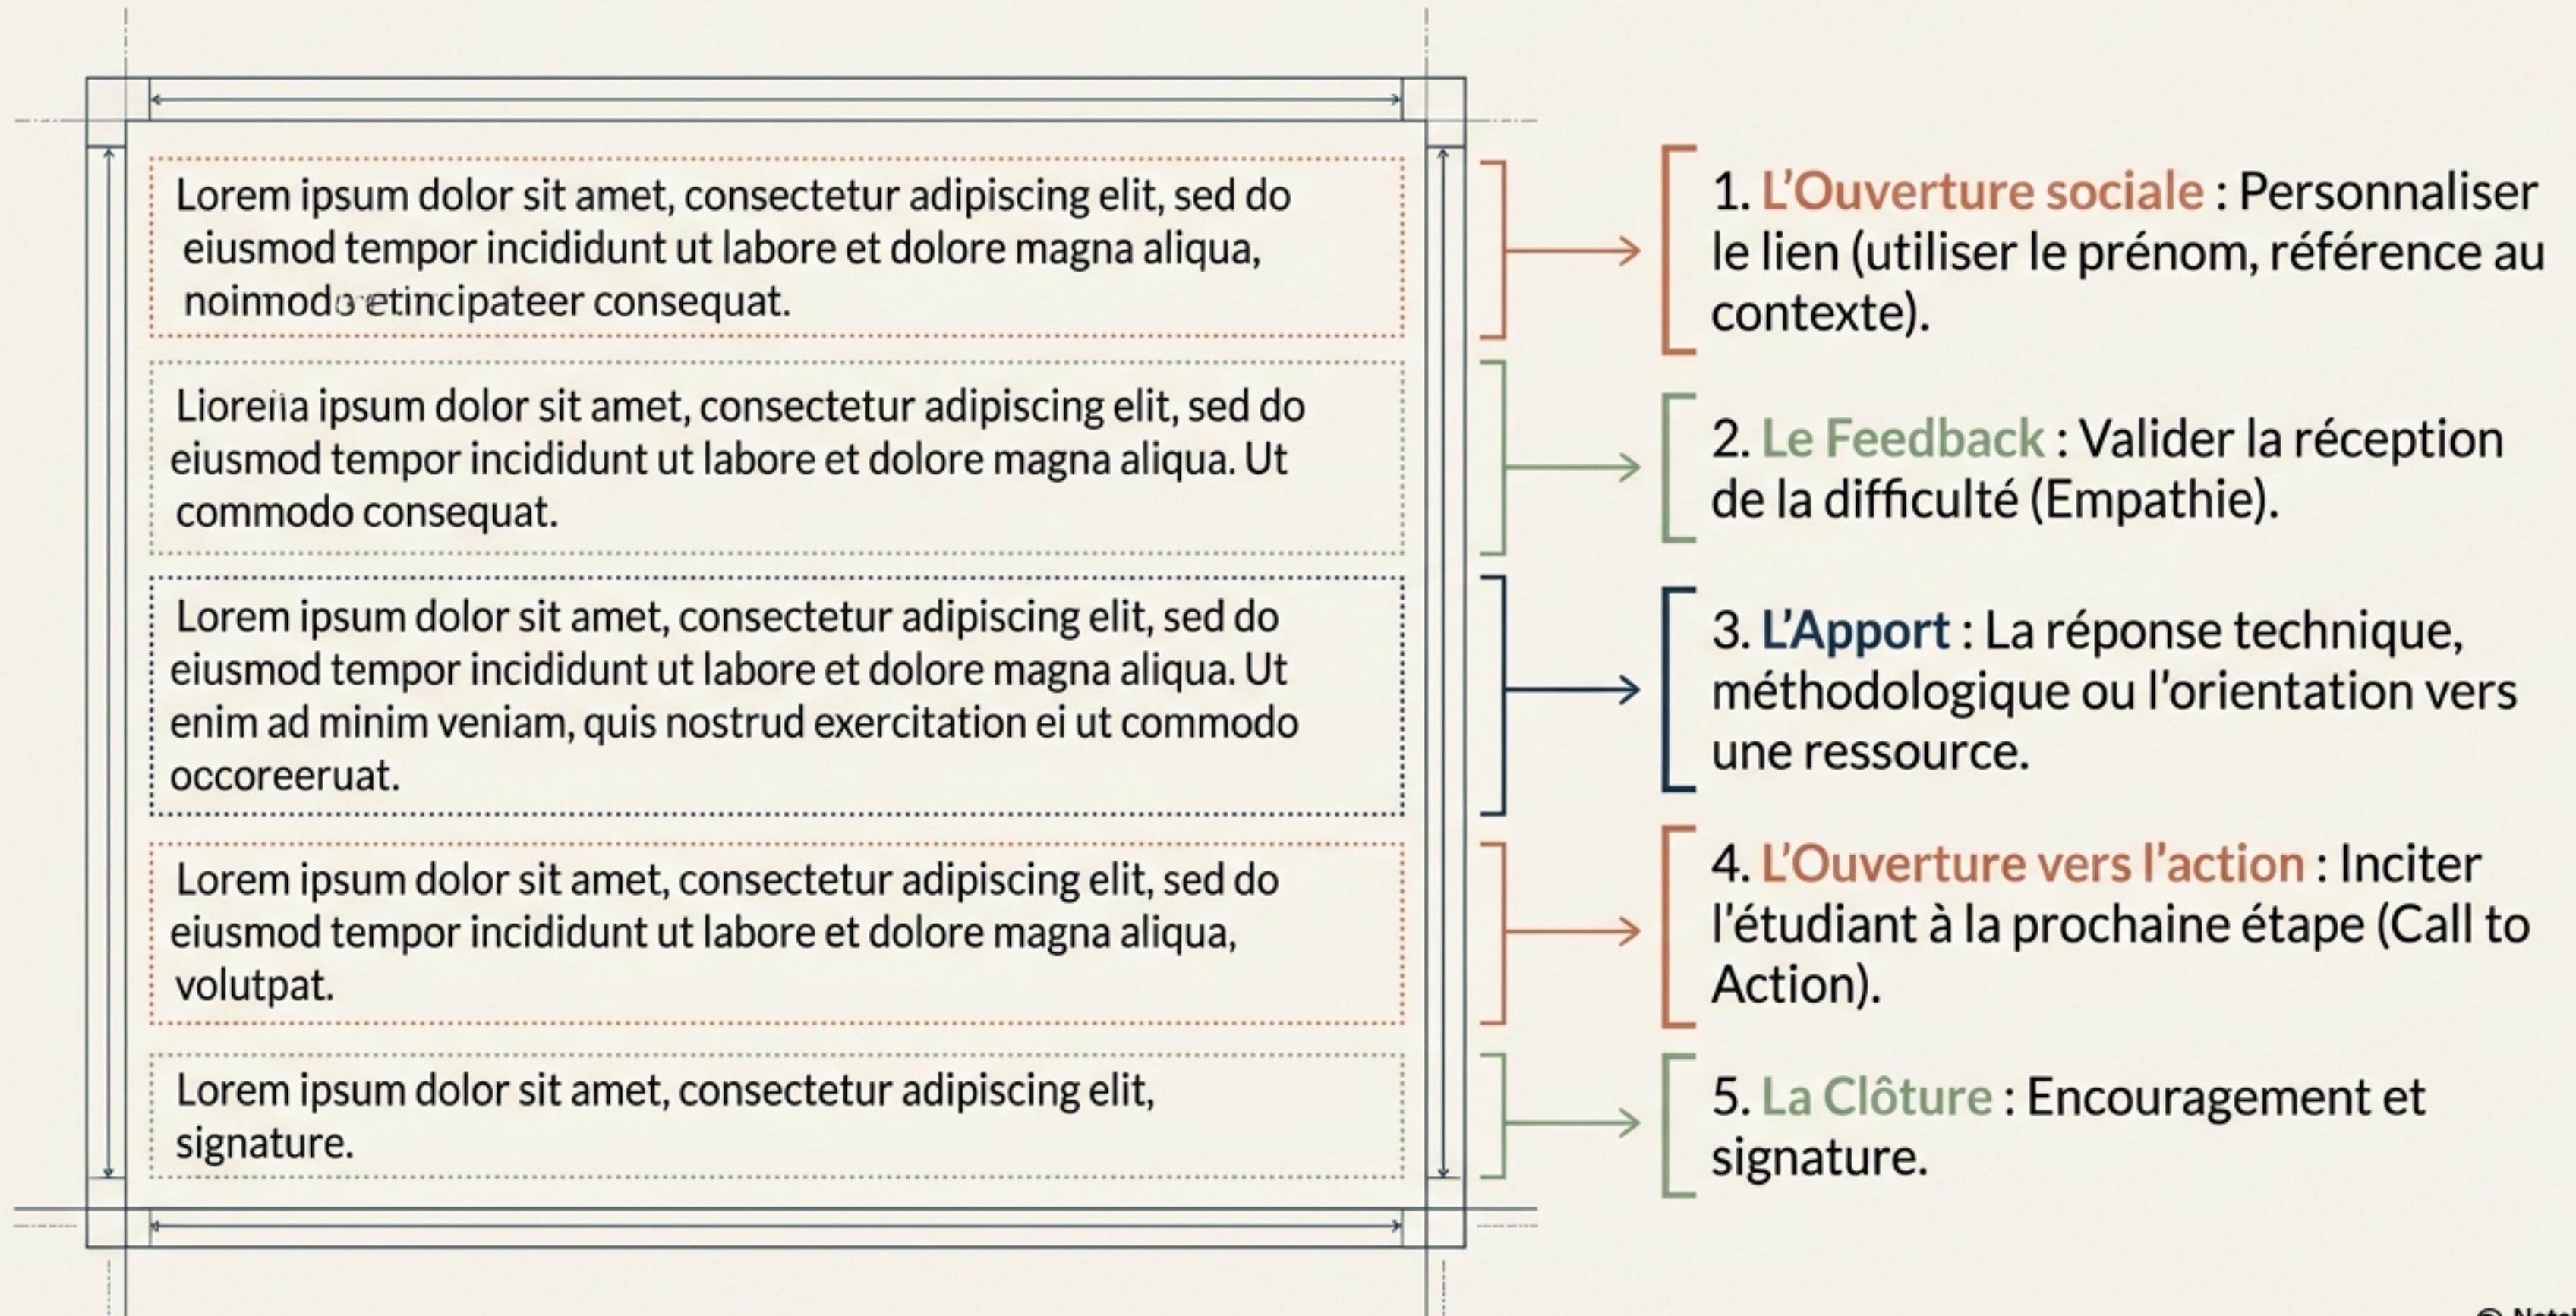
Lorem ipsum dolor sit amet, consectetur adipiscing elit, sed do eiusmod tempor incididunt ut labore et dolore magna aliqua, noinmodo etincipateer consequat.

Lioreiia ipsum dolor sit amet, consectetur adipiscing elit, sed do eiusmod tempor incididunt ut labore et dolore magna aliqua. Ut commodo consequat.

Lorem ipsum dolor sit amet, consectetur adipiscing elit, sed do eiusmod tempor incididunt ut labore et dolore magna aliqua. Ut enim ad minim veniam, quis nostrud exercitation ei ut commodo occoreeruat.

Lorem ipsum dolor sit amet, consectetur adipiscing elit, sed do eiusmod tempor incididunt ut labore et dolore magna aliqua, volutpat.

Lorem ipsum dolor sit amet, consectetur adipiscing elit, signature.

1. L'Ouverture sociale : Personnaliser le lien (utiliser le prénom, référence au contexte).

2. Le Feedback : Valider la réception de la difficulté (Empathie).

3. L'Apport : La réponse technique, méthodologique ou l'orientation vers une ressource.

4. L'Ouverture vers l'action : Inciter l'étudiant à la prochaine étape (Call to Action).

5. La Clôture : Encouragement et signature.

© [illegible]